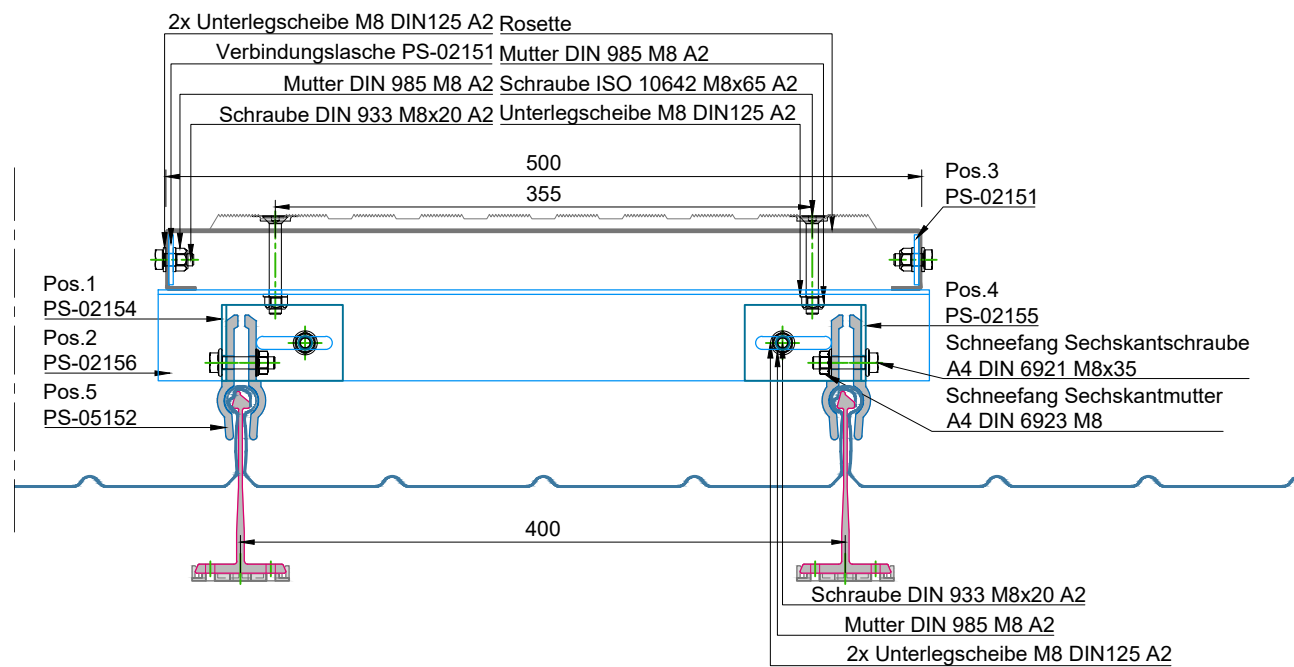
2x Unterlegscheibe M8 DIN125 A2
Verbindungslasche PS-02151
Mutter DIN 985 M8 A2
Schraube DIN 933 M8x20 A2
Rosette
Mutter DIN 985 M8 A2
Schraube ISO 10642 M8x65 A2
Unterlegscheibe M8 DIN125 A2
500
355
Pos.3
PS-02151
Pos.1
PS-02154
Pos.2
PS-02156
Pos.5
PS-05152
Pos.4
PS-02155
Schneefang Sechskantschraube
A4 DIN 6921 M8x35
Schneefang Sechskantmutter
A4 DIN 6923 M8
400
Schraube DIN 933 M8x20 A2
Mutter DIN 985 M8 A2
2x Unterlegscheibe M8 DIN125 A2